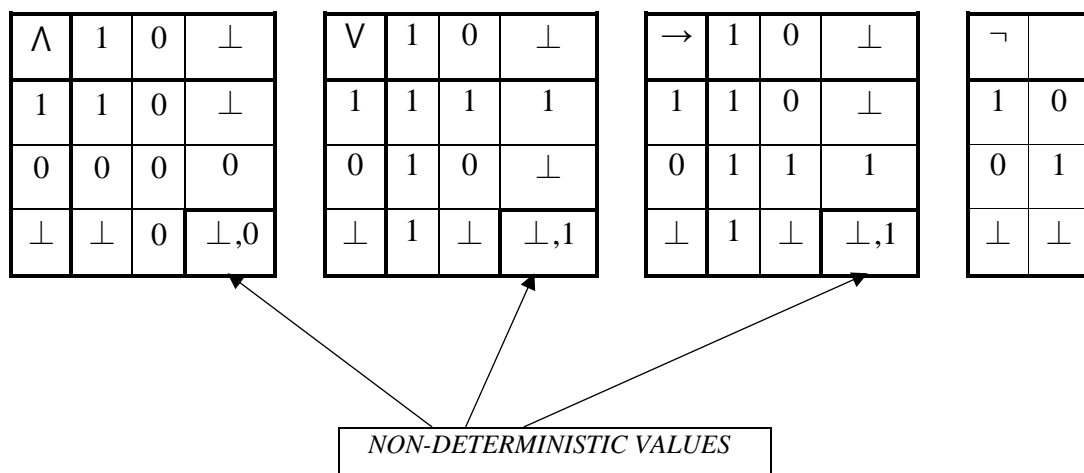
| $\wedge$ | 1 | 0 | $\perp$ |
|---|---|---|---|
| 1 | 1 | 0 | $\perp$ |
| 0 | 0 | 0 | 0 |
| $\perp$ | $\perp$ | 0 | $\perp$,0 |

| $\vee$ | 1 | 0 | $\perp$ |
|---|---|---|---|
| 1 | 1 | 1 | 1 |
| 0 | 1 | 0 | $\perp$ |
| $\perp$ | 1 | $\perp$ | $\perp$,1 |

| $\rightarrow$ | 1 | 0 | $\perp$ |
|---|---|---|---|
| 1 | 1 | 0 | $\perp$ |
| 0 | 1 | 1 | 1 |
| $\perp$ | 1 | $\perp$ | $\perp$,1 |

| $\neg$ | |
|---|---|
| 1 | 0 |
| 0 | 1 |
| $\perp$ | $\perp$ |

NON-DETERMINISTIC VALUES